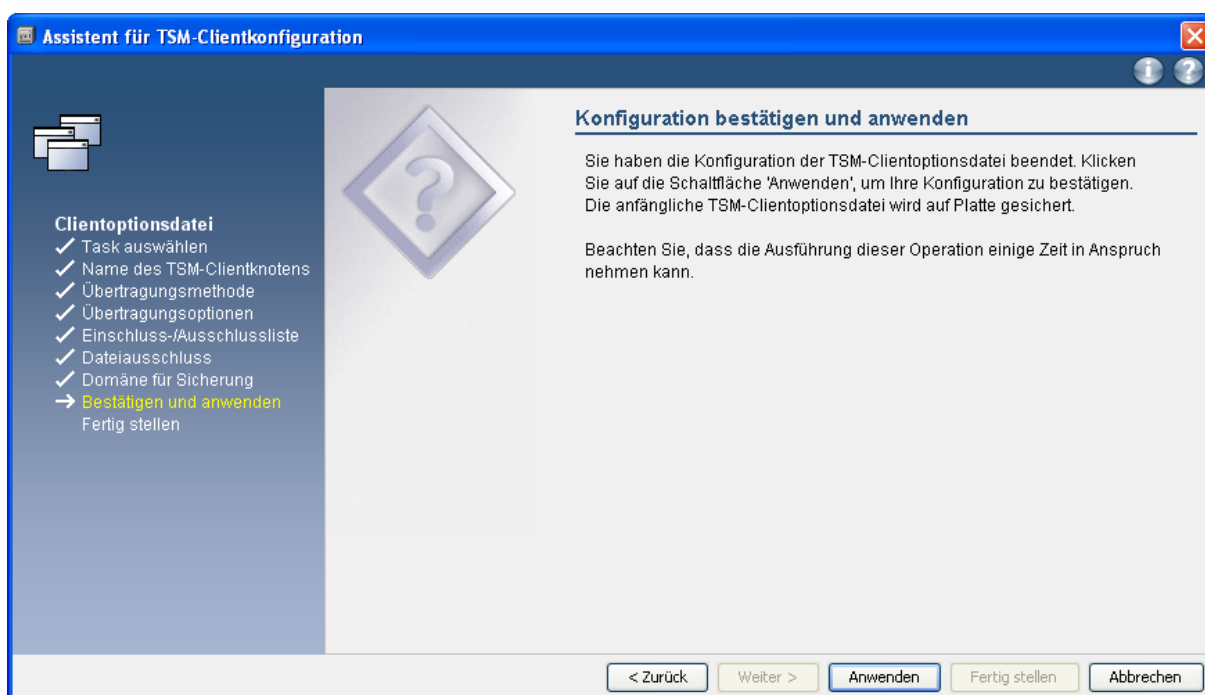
Assistent für TSM-Clientkonfiguration

Clientoptionsdatei
✓ Task auswählen
✓ Name des TSM-Clientknotens
✓ Übertragungsmethode
✓ Übertragungsoptionen
✓ Einschluss-/Ausschlussliste
✓ Dateiausschluss
✓ Domäne für Sicherung
→ Bestätigen und anwenden
Fertig stellen

Konfiguration bestätigen und anwenden

Sie haben die Konfiguration der TSM-Clientoptionsdatei beendet. Klicken Sie auf die Schaltfläche 'Anwenden', um Ihre Konfiguration zu bestätigen. Die anfängliche TSM-Clientoptionsdatei wird auf Platte gesichert.

Beachten Sie, dass die Ausführung dieser Operation einige Zeit in Anspruch nehmen kann.

< Zurück | Weiter > | Anwenden | Fertig stellen | Abbrechen